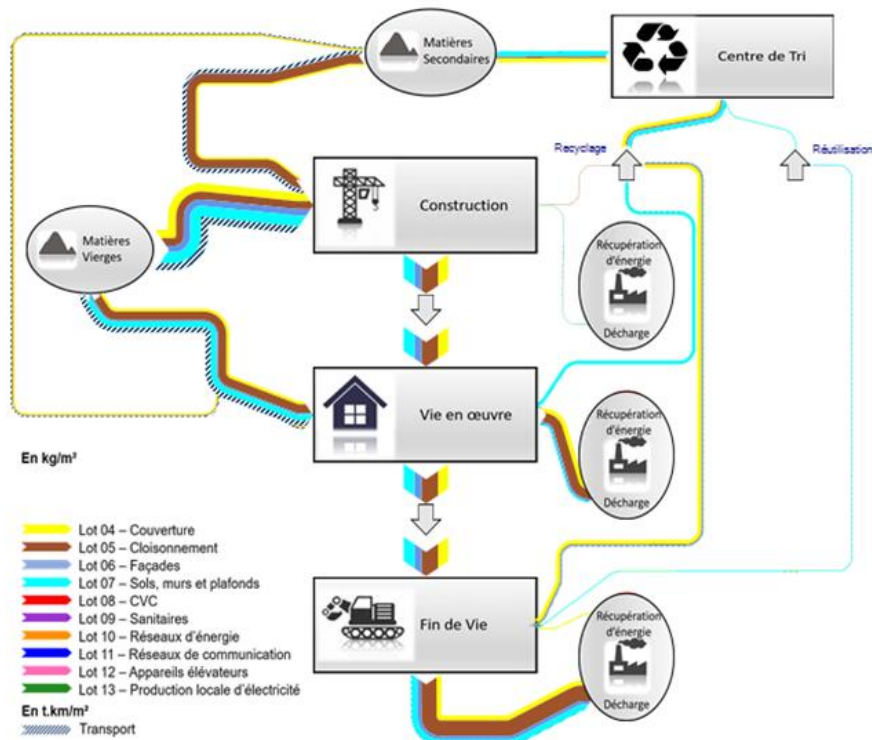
Matières Secondaires

Centre de Tri

Recyclage

Réutilisation

Matières Vierges

Construction

Récupération d'énergie

Décharge

Vie en œuvre

Récupération d'énergie

Décharge

En kg/m²

Lot 04 – Couverture
Lot 05 – Cloisonnement
Lot 06 – Façades
Lot 07 – Sols, murs et plafonds
Lot 08 – CVC
Lot 09 – Sanitaires
Lot 10 – Réseaux d'énergie
Lot 11 – Réseaux de communication
Lot 12 – Appareils élévateurs
Lot 13 – Production locale d'électricité

En t.km/m²

Transport

Fin de Vie

Récupération d'énergie

Décharge